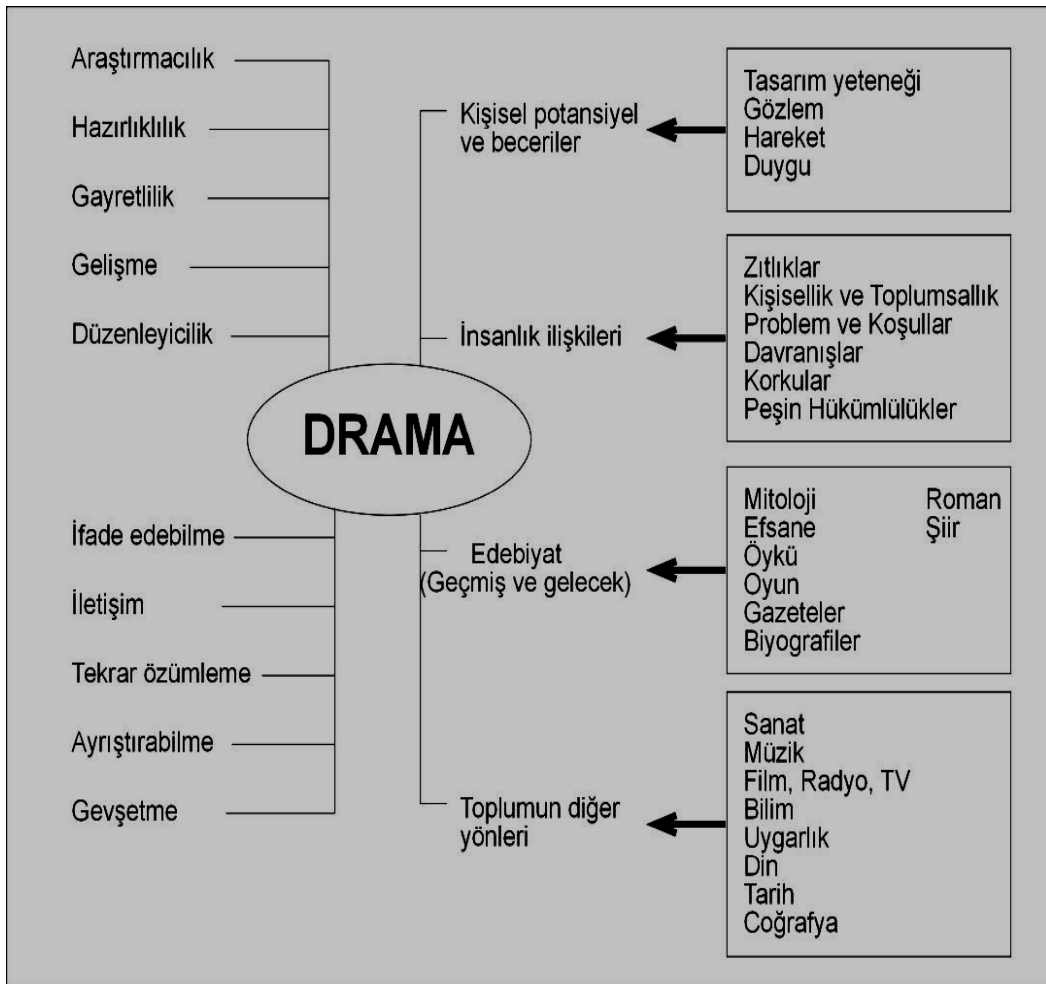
Araştırmacılık

Hazırlıklılık

Gayretlilik

Gelişme

Düzenleyicilik

DRAMA

İfade edebilme

İletişim

Tekrar özümleme

Ayrıştırabilme

Gevşetme

Kişisel potansiyel ve beceriler

Tasarım yeteneği
Gözlem
Hareket
Duygu

İnsanlık ilişkileri

Zıtlıklar
Kişisellik ve Toplumsallık
Problem ve Koşullar
Davranışlar
Korkular
Peşin Hükümlülükler

Edebiyat (Geçmiş ve gelecek)

Mitoloji
Efsane
Öykü
Oyun
Gazeteler
Biyografiler
Roman
Şiir

Toplumun diğer yönleri

Sanat
Müzik
Film, Radyo, TV
Bilim
Uygarlık
Din
Tarih
Coğrafya